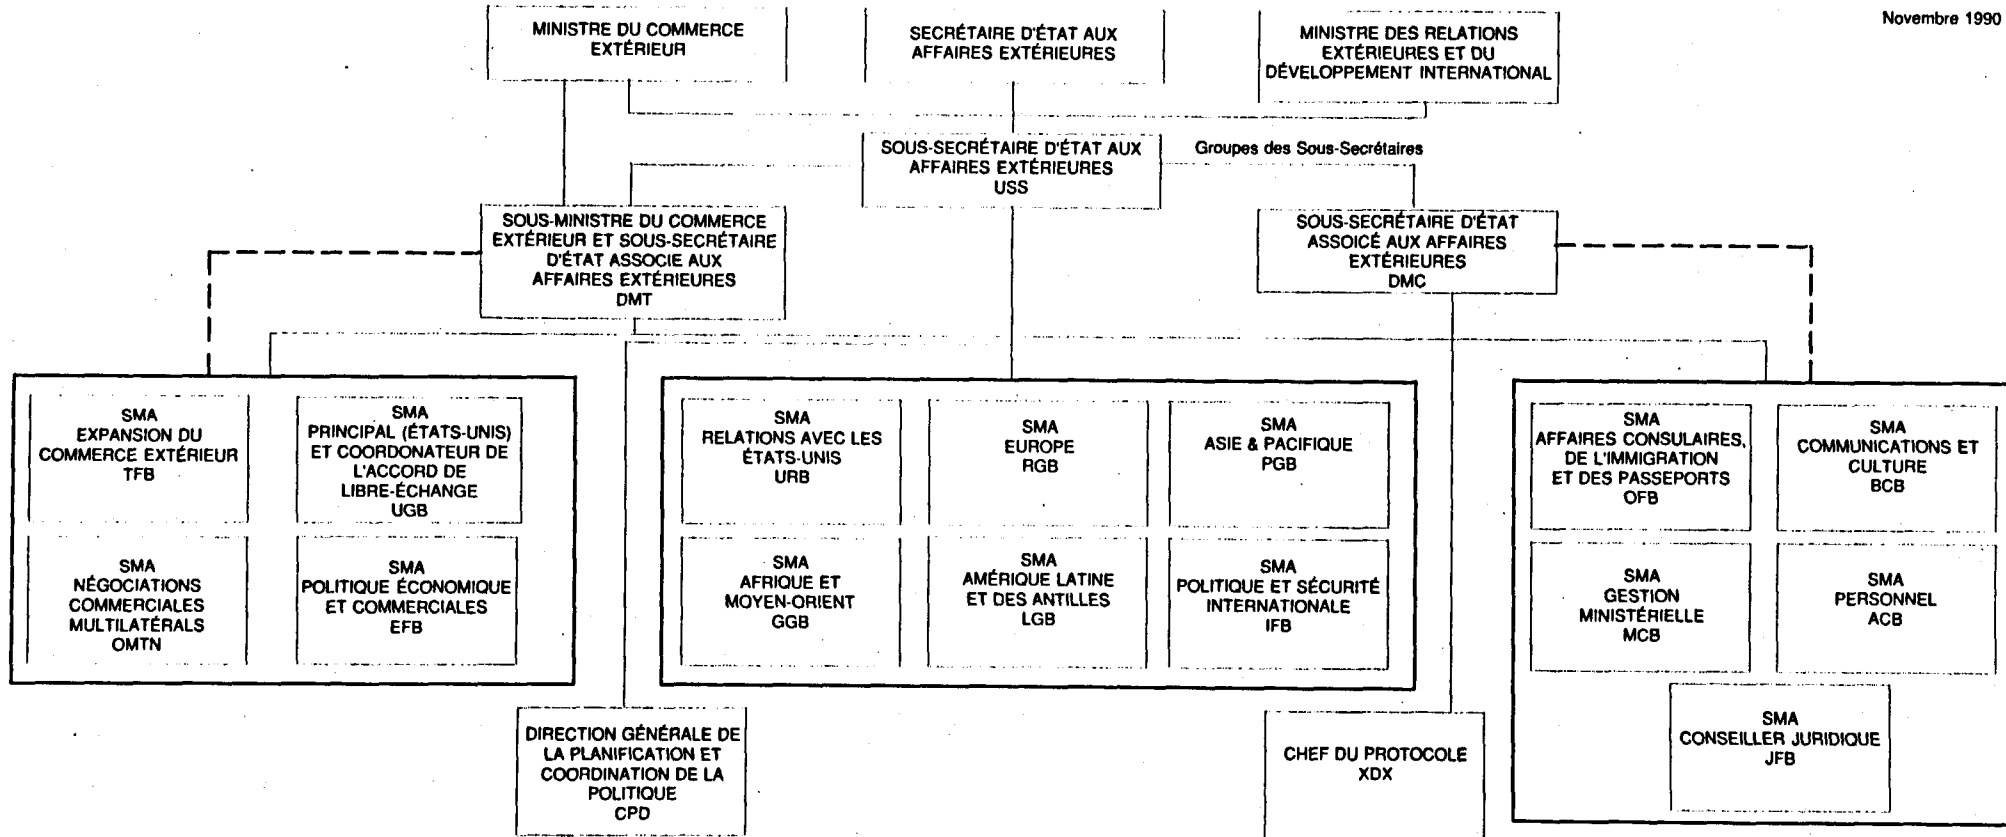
Novembre 1990

MINISTRE DU COMMERCE EXTÉRIEUR

SECRÉTAIRE D'ÉTAT AUX AFFAIRES EXTÉRIEURES

MINISTRE DES RELATIONS EXTÉRIEURES ET DU DÉVELOPPEMENT INTERNATIONAL

SOUS-SECRÉTAIRE D'ÉTAT AUX AFFAIRES EXTÉRIEURES USS

Groupes des Sous-Secrétaires

SOUS-MINISTRE DU COMMERCE EXTÉRIEUR ET SOUS-SECRÉTAIRE D'ÉTAT ASSOCIE AUX AFFAIRES EXTÉRIEURES DMT

SOUS-SECRÉTAIRE D'ÉTAT ASSOICÉ AUX AFFAIRES EXTÉRIEURES DMC

SMA EXPANSION DU COMMERCE EXTÉRIEUR TFB

SMA PRINCIPAL (ÉTATS-UNIS) ET COORDONATEUR DE L'ACCORD DE LIBRE-ÉCHANGE UGB

SMA NÉGOCIATIONS COMMERCIALES MULTILATÉRALS OMTN

SMA POLITIQUE ÉCONOMIQUE ET COMMERCIALES EFB

SMA RELATIONS AVEC LES ÉTATS-UNIS URB

SMA EUROPE RGB

SMA ASIE & PACIFIQUE PGB

SMA AFRIQUE ET MOYEN-ORIENT GGB

SMA AMÉRIQUE LATINE ET DES ANTILLES LGB

SMA POLITIQUE ET SÉCURITÉ INTERNATIONALE IFB

SMA AFFAIRES CONSULAIRES, DE L'IMMIGRATION ET DES PASSEPORTS OFB

SMA COMMUNICATIONS ET CULTURE BCB

SMA GESTION MINISTÉRIELLE MCB

SMA PERSONNEL ACB

SMA CONSEILLER JURIDIQUE JFB

DIRECTION GÉNÉRALE DE LA PLANIFICATION ET COORDINATION DE LA POLITIQUE CPD

CHEF DU PROTOCOLE XDX